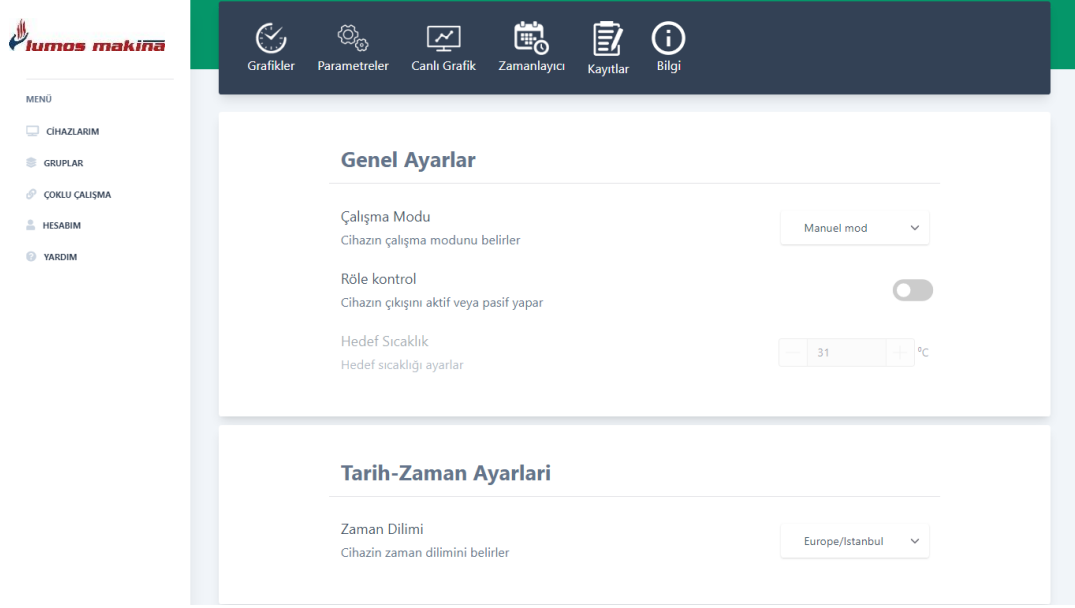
lumos makina

MENÜ

CİHAZLARIM

GRUPLAR

ÇOKLU ÇALIŞMA

HESABIM

YARDIM

Grafikler Parametreler Canlı Grafik Zamanlayıcı Kayıtlar Bilgi

Genel Ayarlar

Çalışma Modu
Cihazın çalışma modunu belirler

Manuel mod

Röle kontrol
Cihazın çıkışını aktif veya pasif yapar

Hedef Sıcaklık
Hedef sıcaklığı ayarlar

31 °C

Tarih-Zaman Ayarlari

Zaman Dilimi
Cihazin zaman dilimini belirler

Europe/Istanbul